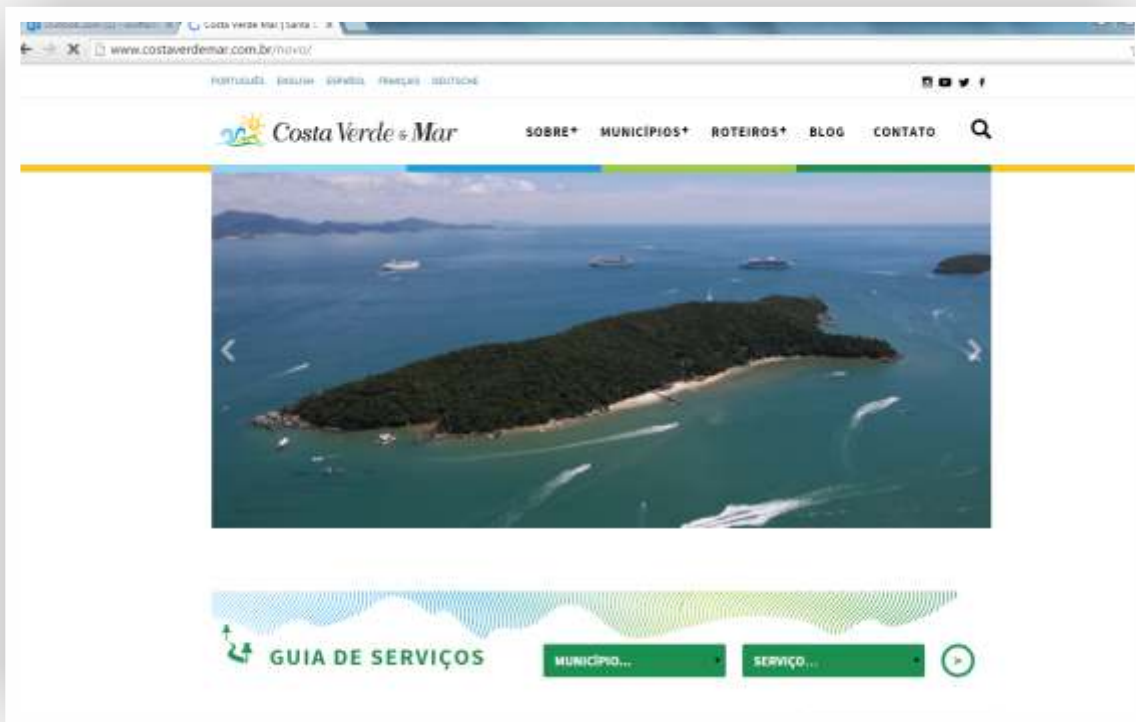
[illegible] Costa Verde Mar | Santa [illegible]

www.costaverdemar.com.br/novo/

PORTUGUÊS ENGLISH ESPAÑOL FRANÇAIS DEUTSCHE

Costa Verde & Mar

SOBRE+ MUNICÍPIOS+ ROTEIROS+ BLOG CONTATO

GUIA DE SERVIÇOS

MUNICÍPIO...

SERVIÇO...